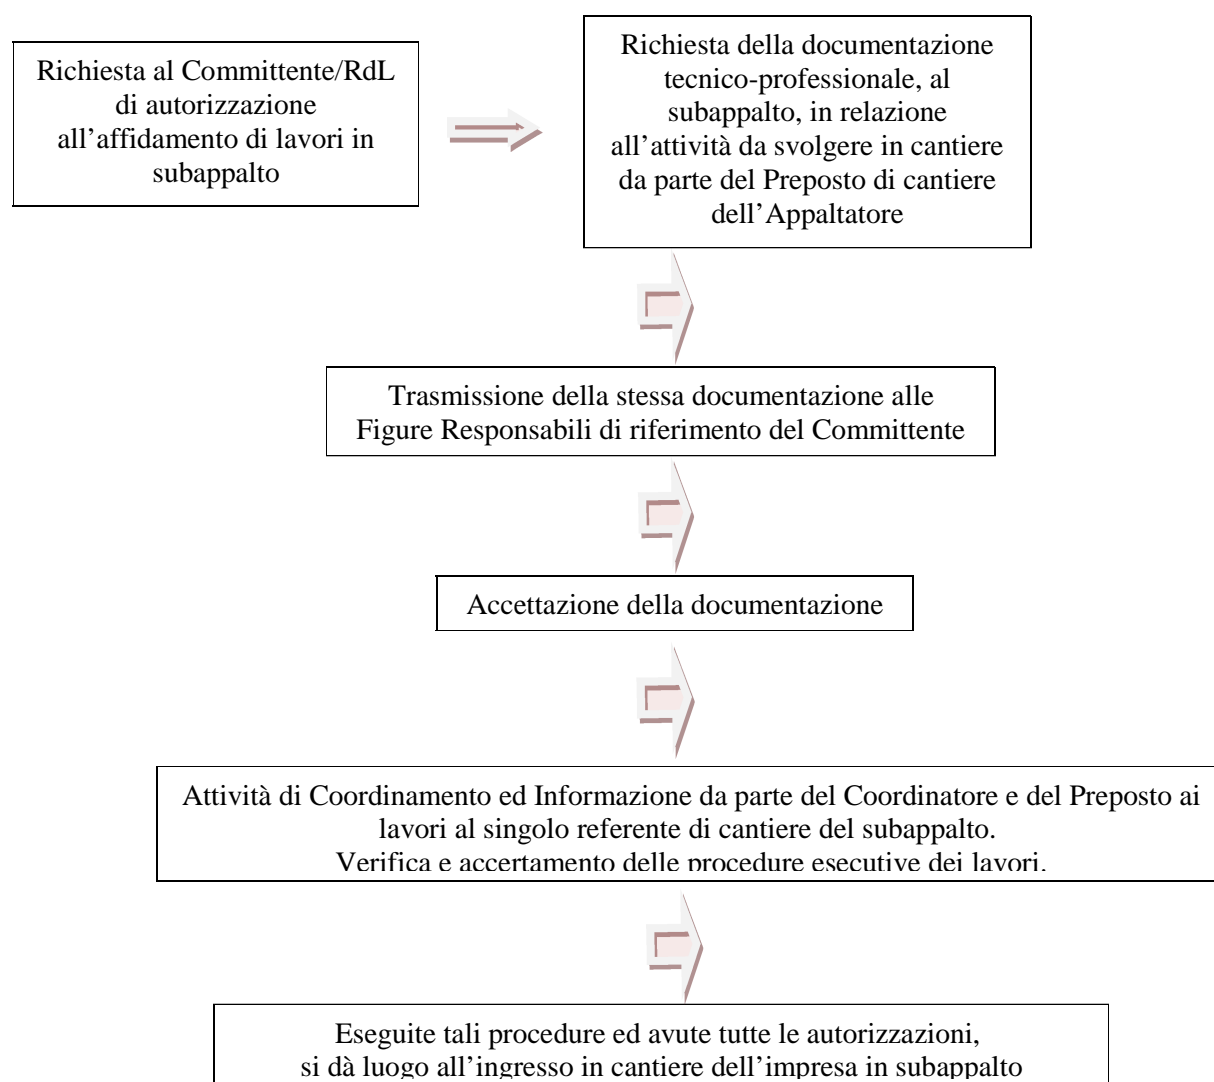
Richiesta al Committente/RdL di autorizzazione all’affidamento di lavori in subappalto

Richiesta della documentazione tecnico-professionale, al subappalto, in relazione all’attività da svolgere in cantiere da parte del Preposto di cantiere dell’Appaltatore

Trasmissione della stessa documentazione alle Figure Responsabili di riferimento del Committente

Accettazione della documentazione

Attività di Coordinamento ed Informazione da parte del Coordinatore e del Preposto ai lavori al singolo referente di cantiere del subappalto.
Verifica e accertamento delle procedure esecutive dei lavori.

Eseguite tali procedure ed avute tutte le autorizzazioni, si dà luogo all’ingresso in cantiere dell’impresa in subappalto